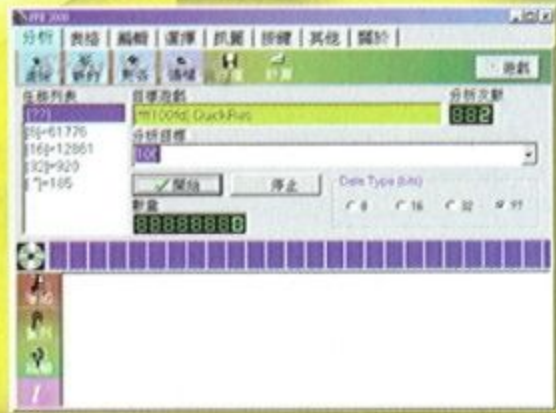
FPE 2000

分析 | 表格 | 編輯 | 選擇 | 抓圖 | 熱鍵 | 其他 | 關於

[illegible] | 新的 | 對話 | 過濾 | 記憶 | 計算 | 目錄

任務列表
[??]
[8]=61776
[16]=12861
[32]=920
[?]=185

目標遊戲
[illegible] QuickRes

分析次數
882

分析目標
100

開始
停止

Date Type (bits)
8
16
32
??

數量
00000000